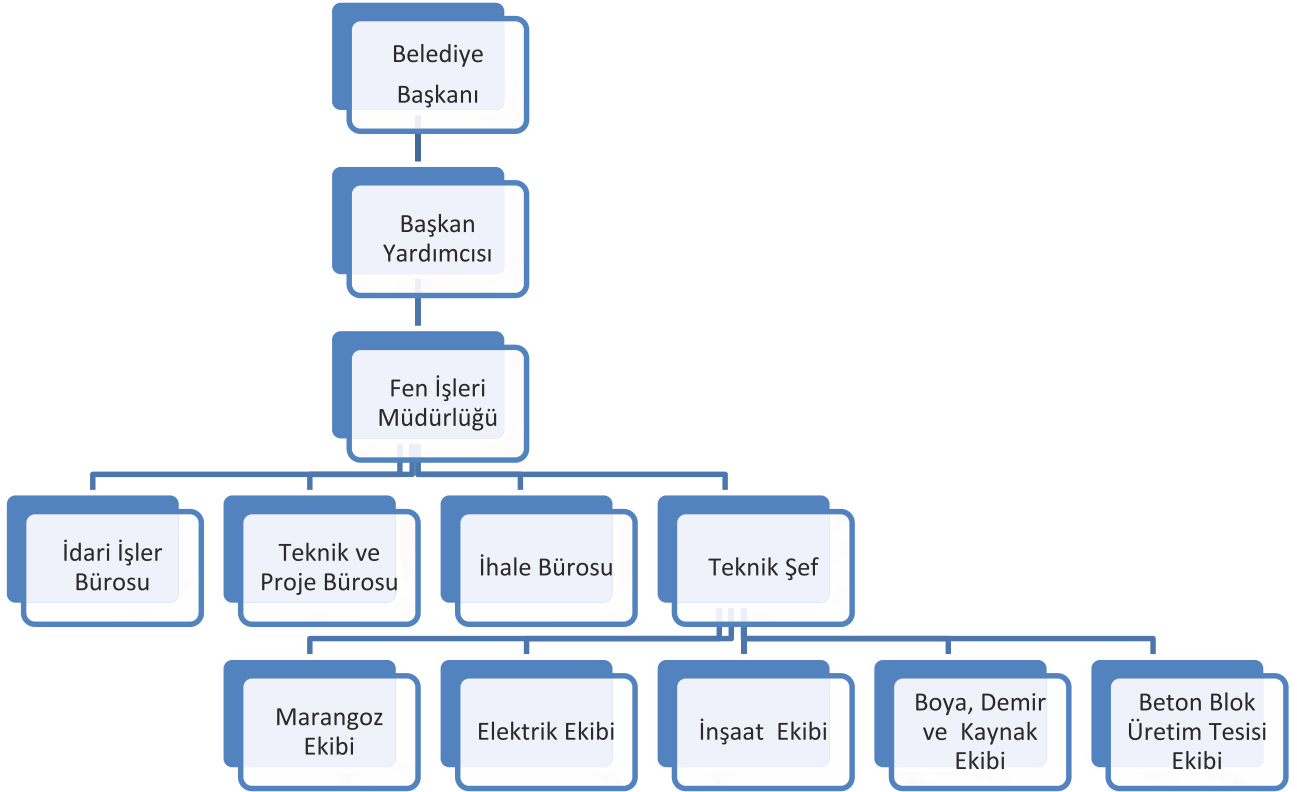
Belediye Başkanı

Başkan Yardımcısı

Fen İşleri Müdürlüğü

İdari İşler Bürosu

Teknik ve Proje Bürosu

İhale Bürosu

Teknik Şef

Marangoz Ekibi

Elektrik Ekibi

İnşaat Ekibi

Boya, Demir ve Kaynak Ekibi

Beton Blok Üretim Tesisi Ekibi